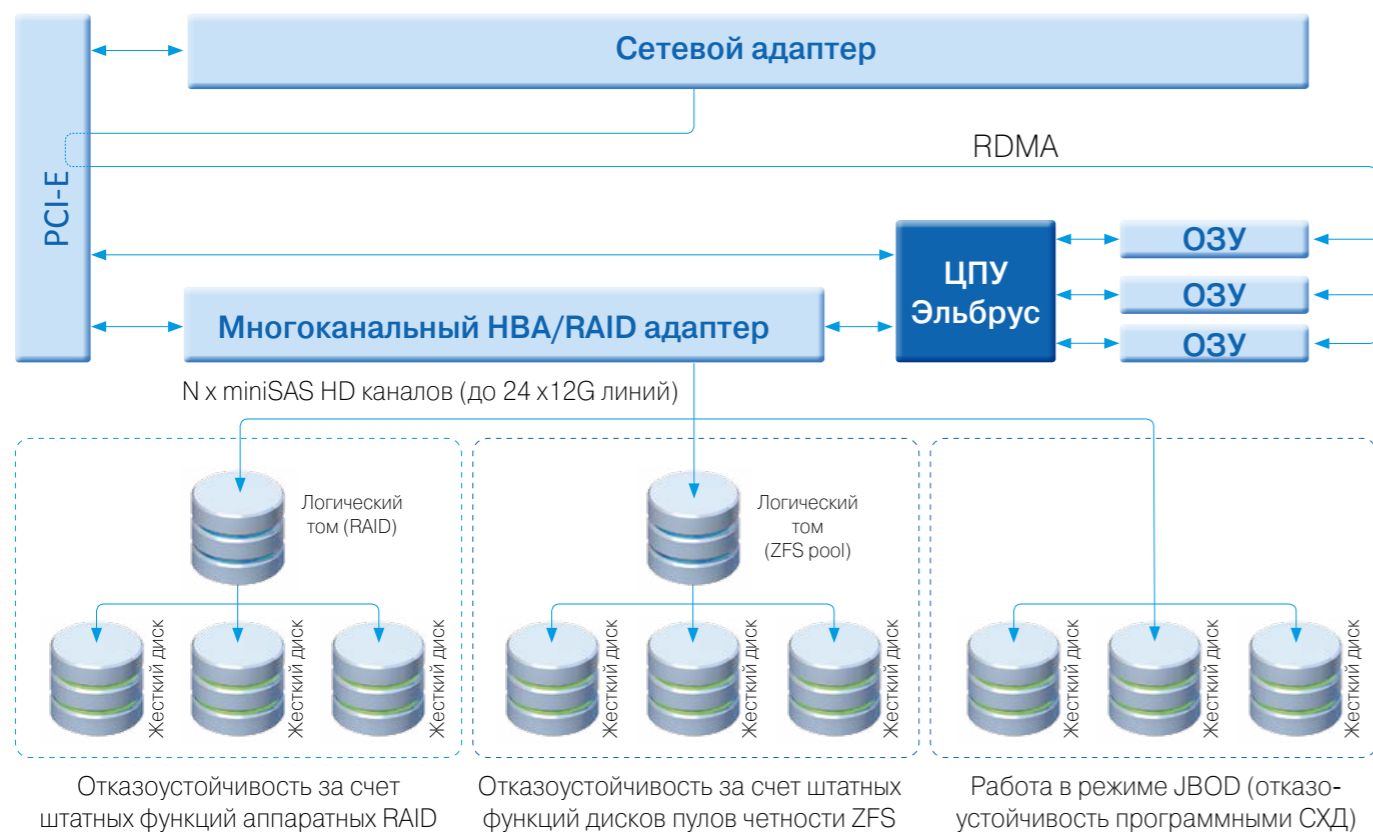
Сетевой адаптер

RDMA

PCI-E

ЦПУ Эльбрус

ОЗУ

ОЗУ

ОЗУ

Многоканальный HBA/RAID адаптер

N x miniSAS HD каналов (до 24 x12G линий)

Логический том (RAID)

Жесткий диск

Жесткий диск

Жесткий диск

Логический том (ZFS pool)

Жесткий диск

Жесткий диск

Жесткий диск

Жесткий диск

Жесткий диск

Жесткий диск

Отказоустойчивость за счет штатных функций аппаратных RAID

Отказоустойчивость за счет штатных функций дисков пулов четности ZFS

Работа в режиме JBOD (отказоустойчивость программными СХД)